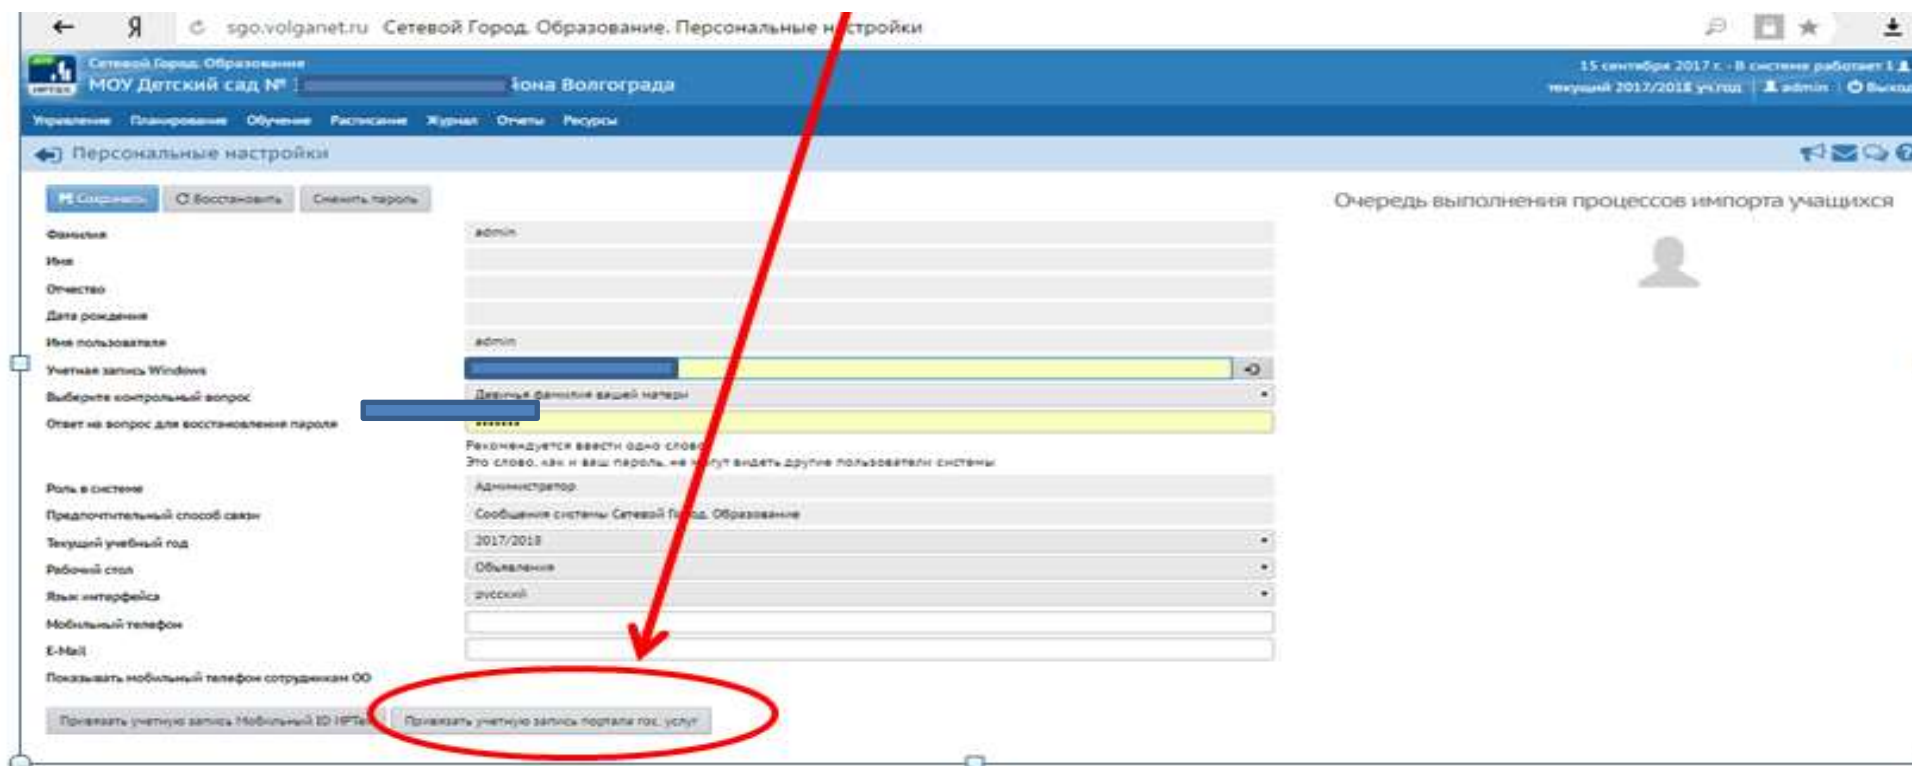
sgo.volganet.ru Сетевой Город. Образование. Персональные н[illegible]стройки

Сетевой Город. Образование
МОУ Детский сад № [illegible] йона Волгограда

15 сентября 2017 г. - В системе работает 1
текущий 2017/2018 уч.год | admin | Выход

Управление Планирование Обучение Расписание Журнал Отчеты Ресурсы

Персональные настройки

Сохранить | Восстановить | Сменить пароль

Очередь выполнения процессов импорта учащихся

| | |
|---|---|
| Фамилия | admin |
| Имя | |
| Отчество | |
| Дата рождения | |
| Имя пользователя | admin |
| Учетная запись Windows | |
| Выберите контрольный вопрос | Девичья фамилия вашей матери |
| Ответ на вопрос для восстановления пароля | ••••••• |
| | Рекомендуется ввести одно слово. Это слово, как и ваш пароль, не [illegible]ут видеть другие пользователи системы |
| Роль в системе | Администратор |
| Предпочтительный способ связи | Сообщения системы Сетевой Г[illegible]од. Образование |
| Текущий учебный год | 2017/2018 |
| Рабочий стол | Объявления |
| Язык интерфейса | русский |
| Мобильный телефон | |
| E-Mail | |
| Показывать мобильный телефон сотрудникам ОО | |

Привязать учетную запись Мобильный ID ИРТе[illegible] | Привязать учетную запись портала гос. услуг